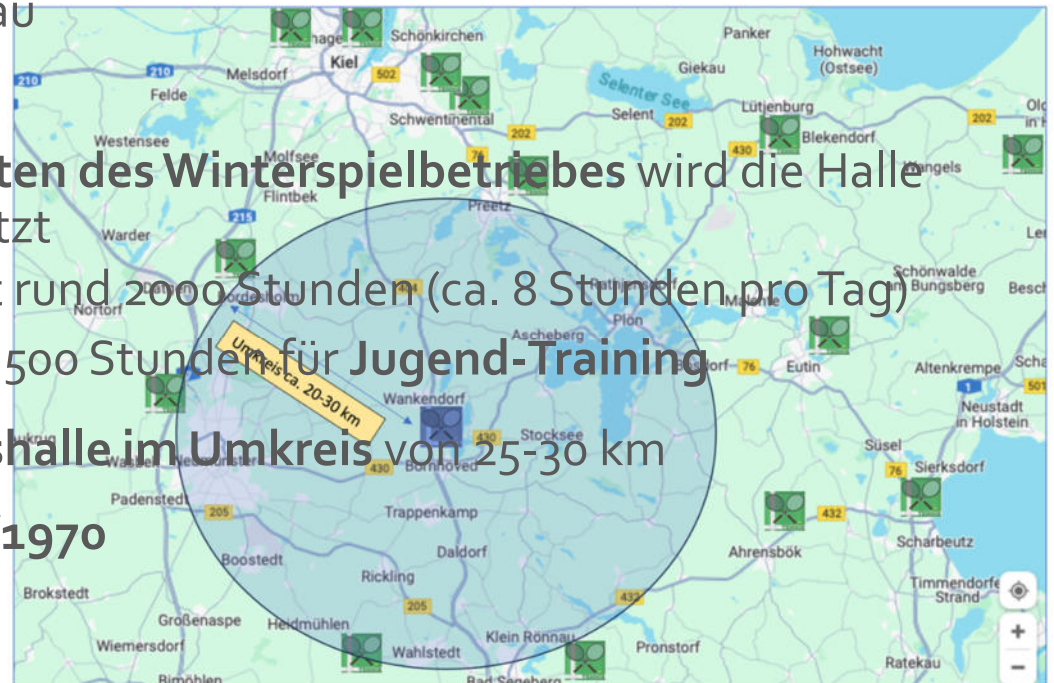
au

ten des Winterspielbetriebes wird die Halle
tzt

rund 2000 Stunden (ca. 8 Stunden pro Tag)

500 Stunden für Jugend-Training

shalle im Umkreis von 25-30 km

1970

Umkreis ca. 20-30 km

Schönkirchen
Kiel
Panker
Hohwacht (Ostsee)
Melsdorf
502
Giekau
Selenter See
Felde
Schwentinental
Selent
202
Lütjenburg
Blekendorf
202
Westensee
202
76
430
Molfsee
Flintbek
Preetz
215
Warder
Schönwalde am Bungsberg
Nortorf
Ascheberg
Plön
76
Eutin
Altenkrempe
Wankendorf
Neustadt in Holstein
430
Stocksee
430
Bornhöved
Süsel
76
Sierksdorf
Padenstedt
205
Trappenkamp
432
Scharbeutz
Boostedt
Daldorf
Ahrensbök
Rickling
Brokstedt
Timmendorfer Strand
205
432
Großenaspe
Heidmühlen
Klein Rönnau
Wiemersdorf
Wahlstedt
Pronstorf
Ratekau
Bimöhlen
Bad Segeberg
210
+
−